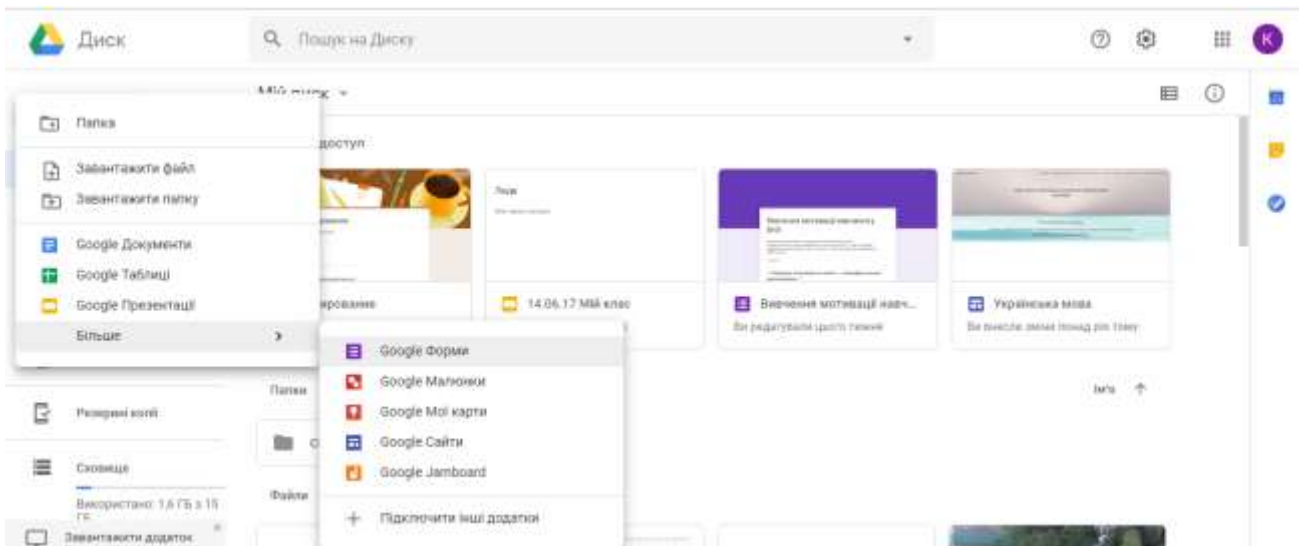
Диск

Пошук на Диску

K

Мій диск

доступ

Папка

Завантажити файл

Завантажити папку

Google Документи

Google Таблиці

Google Презентації

Більше

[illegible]рование

14.06.17 Мій клас

Вивчення мотивації навч...

Ви редагували цього тижня

Українська мова

Ви внесли зміни понад рік тому

Google Форми

Google Малюнки

Google Мої карти

Google Сайти

Google Jamboard

Підключити інші додатки

Папки

Ім'я

Резервні копії

Сховище

Використано: 1,6 ГБ з 15 ГБ

Файли

Завантажити додаток